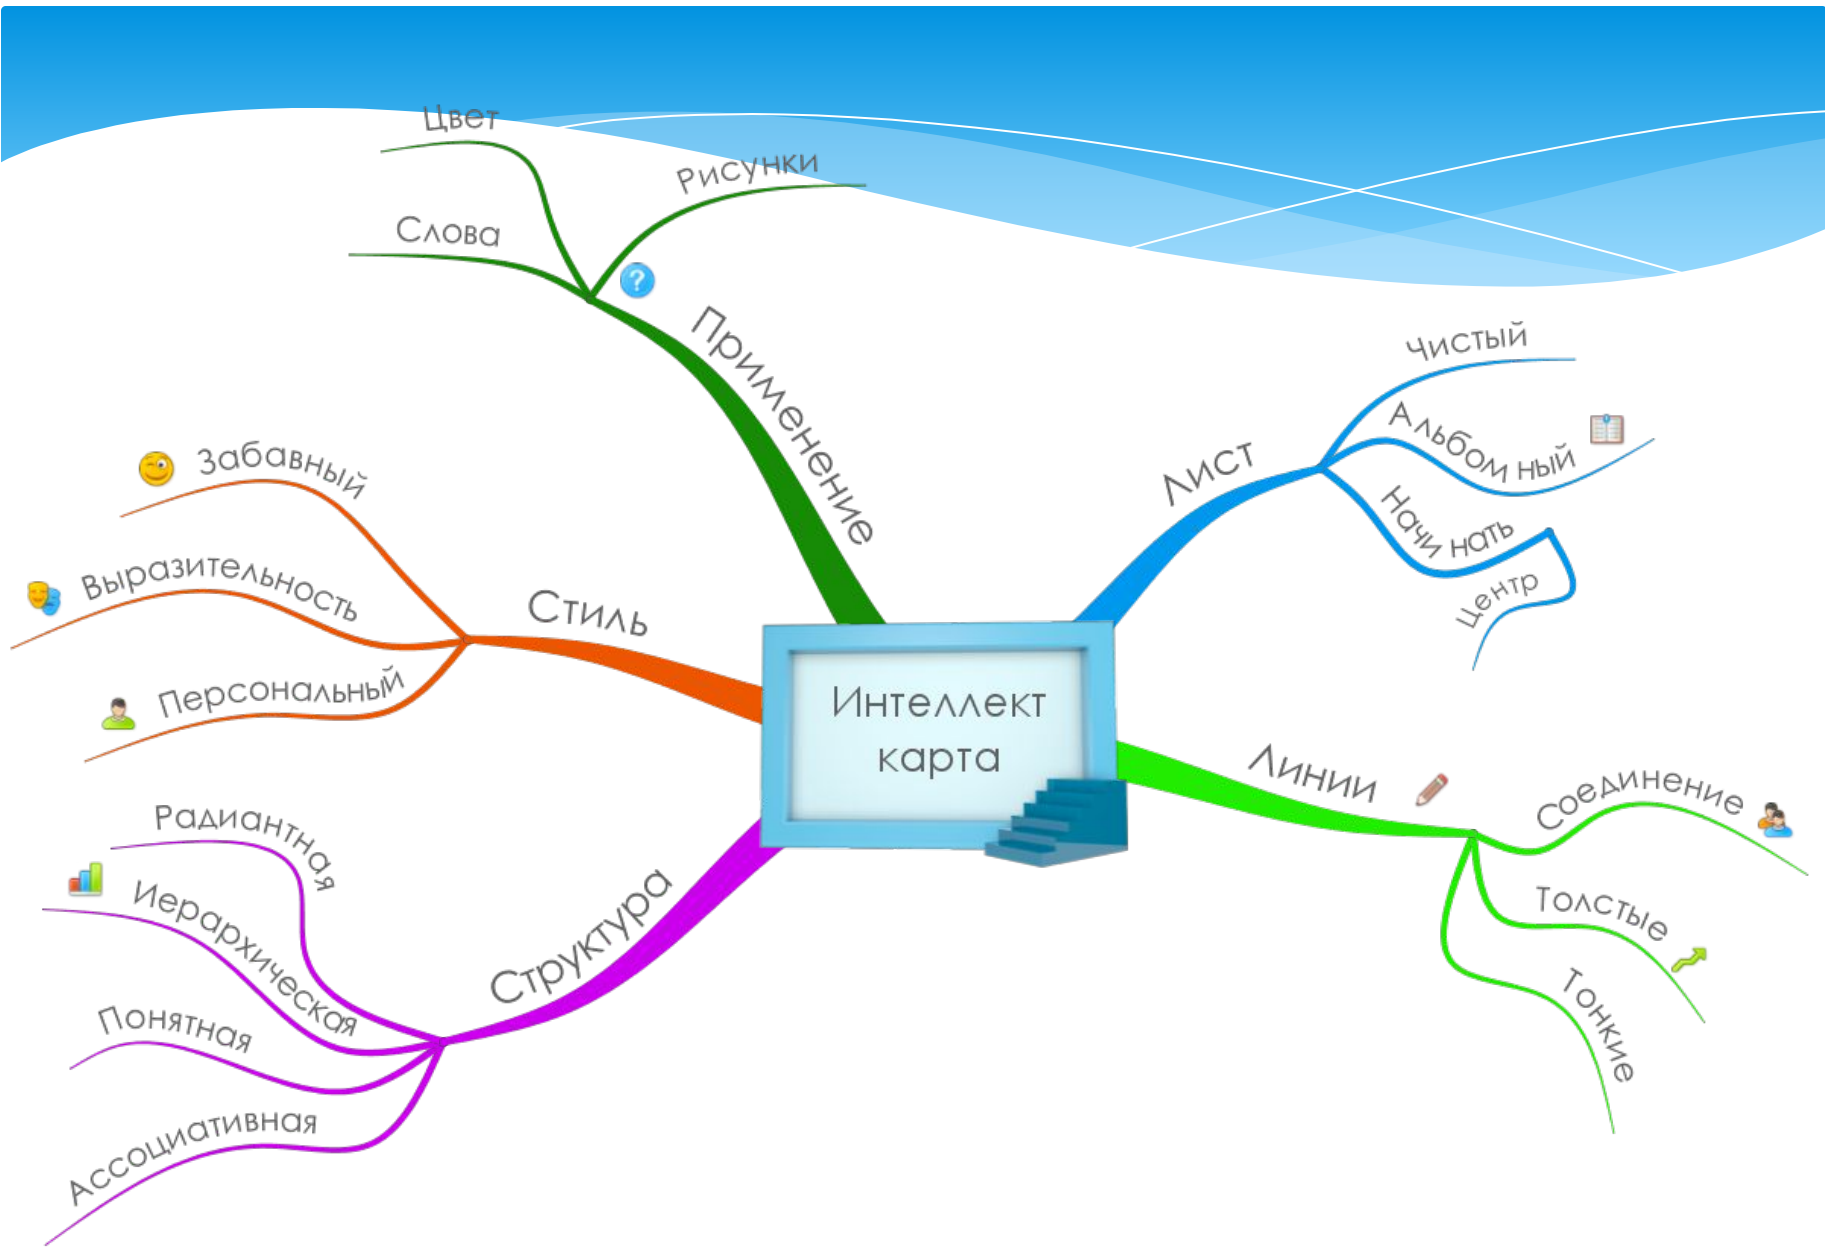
Интеллект карта

Применение
Цвет
Слова
Рисунки

Лист
Чистый
Альбом ный
Начи нать
центр

Стиль
Забавный
Выразительность
Персональный

Линии
Соединение
Толстые
Тонкие

Структура
Радиантная
Иерархическая
Понятная
Ассоциативная